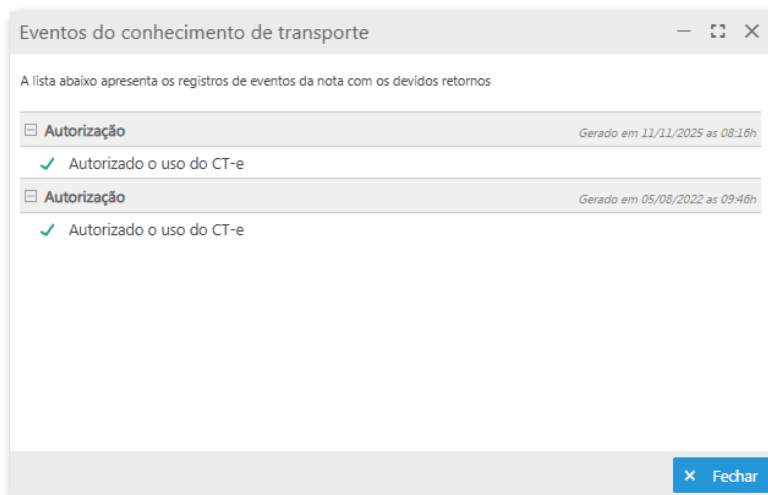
Eventos do conhecimento de transporte

A lista abaixo apresenta os registros de eventos da nota com os devidos retornos

Autorização
Gerado em 11/11/2025 as 08:16h

Autorizado o uso do CT-e

Autorização
Gerado em 05/08/2022 as 09:46h

Autorizado o uso do CT-e

Fechar